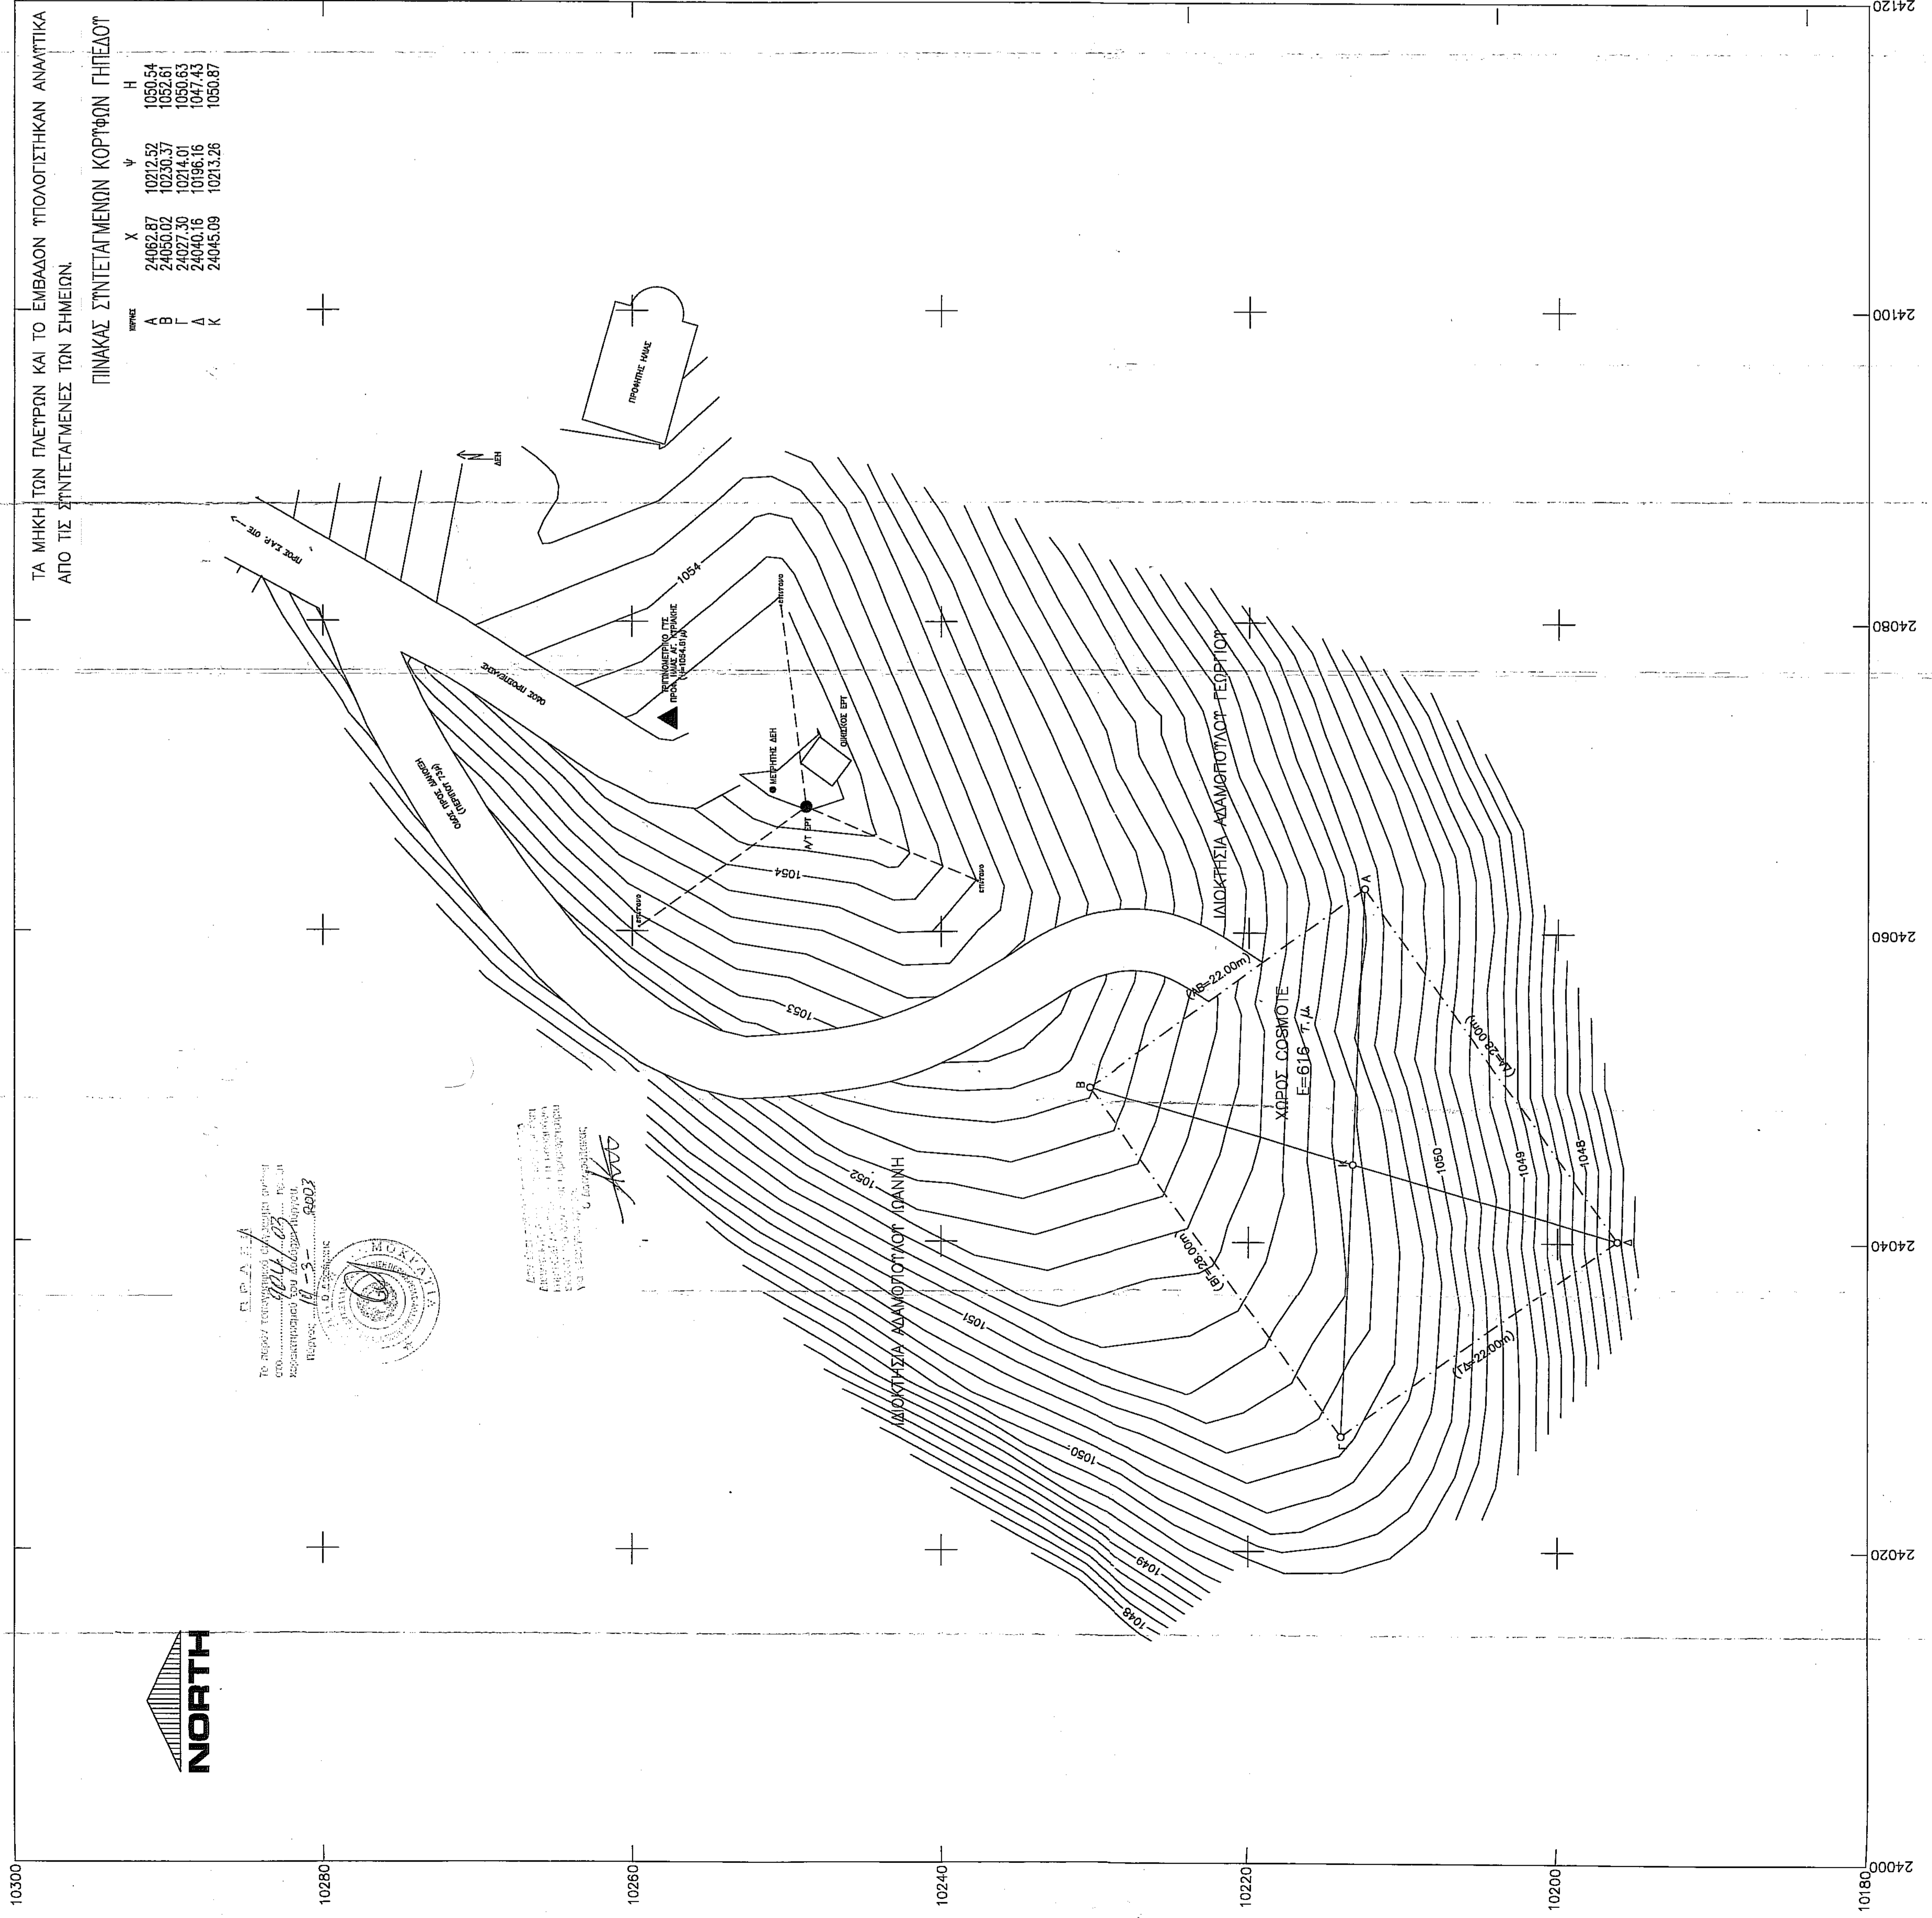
ΤΑ ΜΗΚΗ ΤΩΝ ΠΛΕΥΡΩΝ ΚΑΙ ΤΟ ΕΜΒΑΔΟΝ ΥΠΟΛΟΓΙΣΤΗΚΑΝ ΑΝΑΛΥΤΙΚΑ ΑΠΟ ΤΙΣ ΣΥΝΤΕΤΑΓΜΕΝΕΣ ΤΩΝ ΣΗΜΕΙΩΝ.

ΠΙΝΑΚΑΣ ΣΥΝΤΕΤΑΓΜΕΝΩΝ ΚΟΡΥΦΩΝ ΓΗΠΕΔΟΥ

| ΚΟΡΥΦΗ | X | Ψ | H |
|---|---|---|---|
| A | 24062.87 | 10212.52 | 1050.54 |
| B | 24050.02 | 10230.37 | 1052.61 |
| Γ | 24027.30 | 10214.01 | 1050.63 |
| Δ | 24040.16 | 10196.16 | 1047.43 |
| K | 24045.09 | 10213.26 | 1050.87 |

ΠΡΟΦΗΤΗΣ ΗΛΙΑΣ

ΔΕΗ

ΠΡΟΣ Σ.Α.Ρ. ΟΤΕ

1054

ΤΡΙΓΩΝΟΜΕΤΡΙΚΟ ΓΥΣ ΠΡΟΦ. ΗΛΙΑΣ ΑΓ. ΚΥΡΙΑΚΗΣ (H=1054.51)

ΟΔΟΣ ΠΡΟΣΠΕΛΑΣΗΣ

ΟΔΟΣ ΠΡΟΣ ΜΑΚΡΑΚΩΜΗ (ΠΕΡΙΠΟΥ 7χλμ)

ΜΕΤΡΗΤΗΣ ΔΕΗ

ΟΙΚΙΣΚΟΣ ΕΡΤ

Α/Τ ΕΡΤ

επίτονο

επίτονο

επίτονο

1054

1053

1052

1051

1050

1049

1048

ΙΔΙΟΚΤΗΣΙΑ ΑΔΑΜΟΠΟΥΛΟΥ ΓΕΩΡΓΙΟΥ

ΙΔΙΟΚΤΗΣΙΑ ΑΔΑΜΟΠΟΥΛΟΥ ΙΩΑΝΝΗ

ΧΩΡΟΣ COSMOTE
E=616 τ.μ.

(AB=22.00m)
(AΔ=28.00m)
(BΓ=28.00m)
(ΓΔ=22.00m)

A
B
Γ
Δ
K

1050
1049
1048

Ο Δ.Η.
Το παρόν τοπογραφικό διάγραμμα φέρει στο ... 2004/03 ... π...
Μακρακώμη 10-3-2003

ΜΑΚΡΑΚΩΜΗ

NORTH

24000
24020
24040
24060
24080
24100
24120

10300
10280
10260
10240
10220
10200
10180